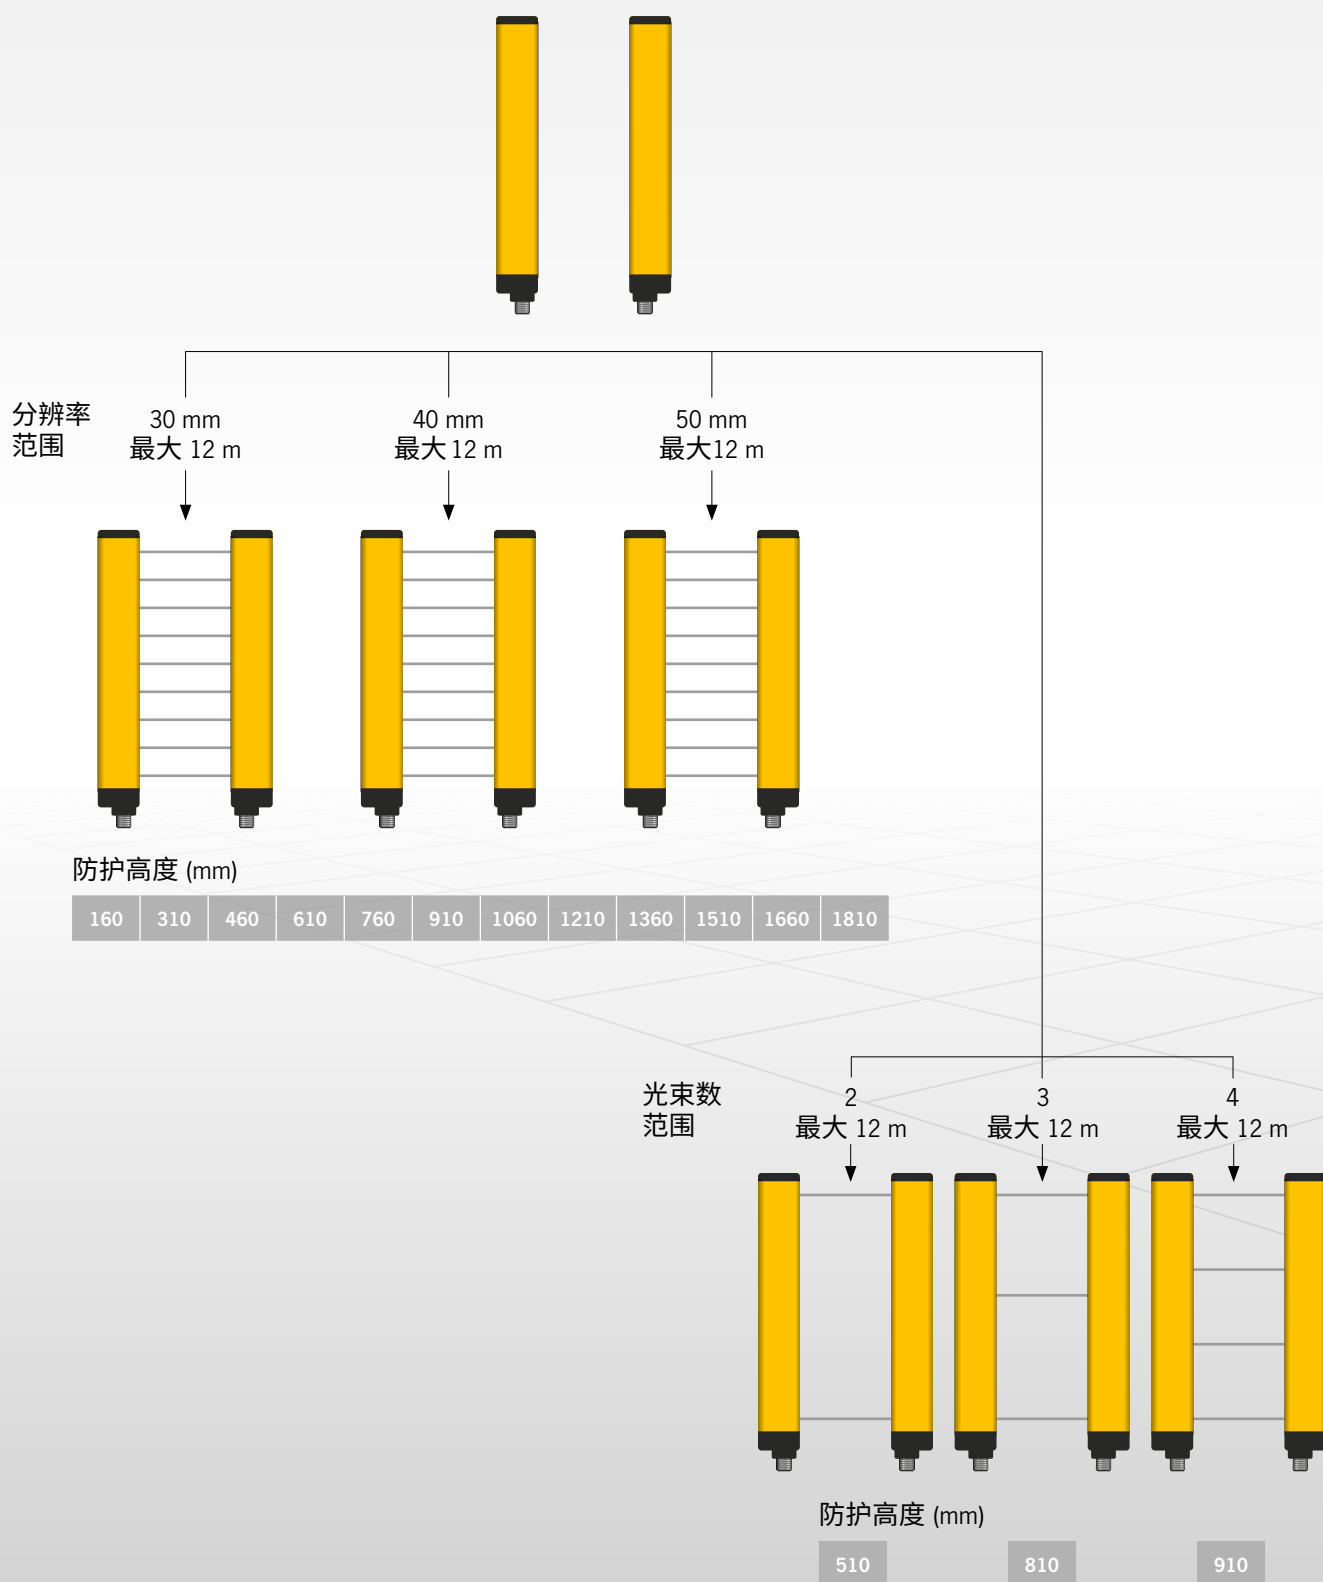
分辨率
范围

30 mm
最大 12 m

40 mm
最大 12 m

50 mm
最大12 m

防护高度 (mm)

| 160 | 310 | 460 | 610 | 760 | 910 | 1060 | 1210 | 1360 | 1510 | 1660 | 1810 |
|---|---|---|---|---|---|---|---|---|---|---|---|

光束数
范围

2
最大 12 m

3
最大 12 m

4
最大 12 m

防护高度 (mm)

510

810

910